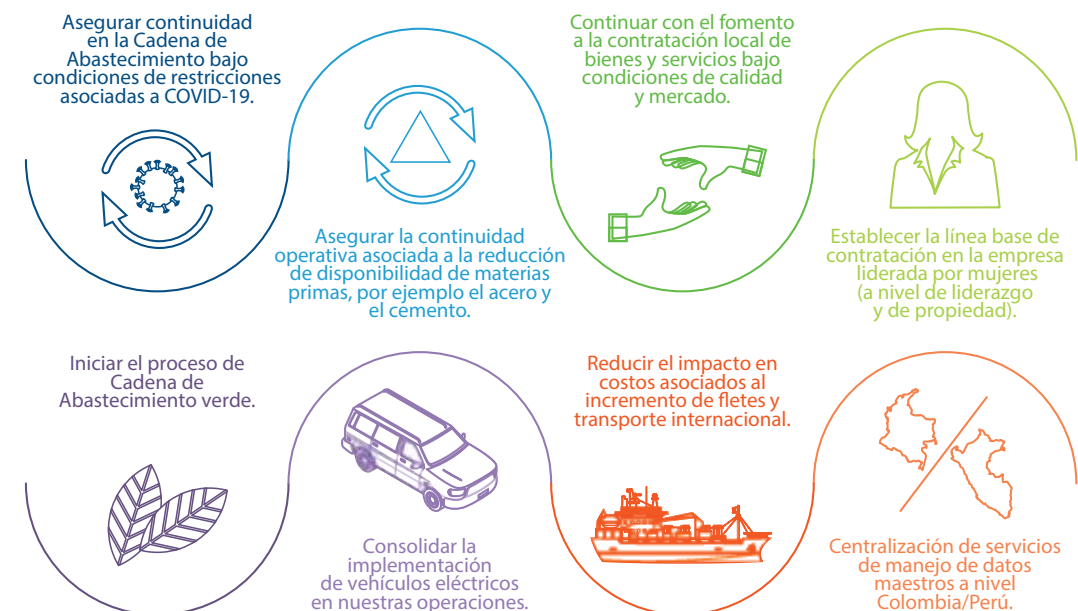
Asegurar continuidad en la Cadena de Abastecimiento bajo condiciones de restricciones asociadas a COVID-19.

Asegurar la continuidad operativa asociada a la reducción de disponibilidad de materias primas, por ejemplo el acero y el cemento.

Continuar con el fomento a la contratación local de bienes y servicios bajo condiciones de calidad y mercado.

Establecer la línea base de contratación en la empresa liderada por mujeres (a nivel de liderazgo y de propiedad).

Iniciar el proceso de Cadena de Abastecimiento verde.

Consolidar la implementación de vehículos eléctricos en nuestras operaciones.

Reducir el impacto en costos asociados al incremento de fletes y transporte internacional.

Centralización de servicios de manejo de datos maestros a nivel Colombia/Perú.